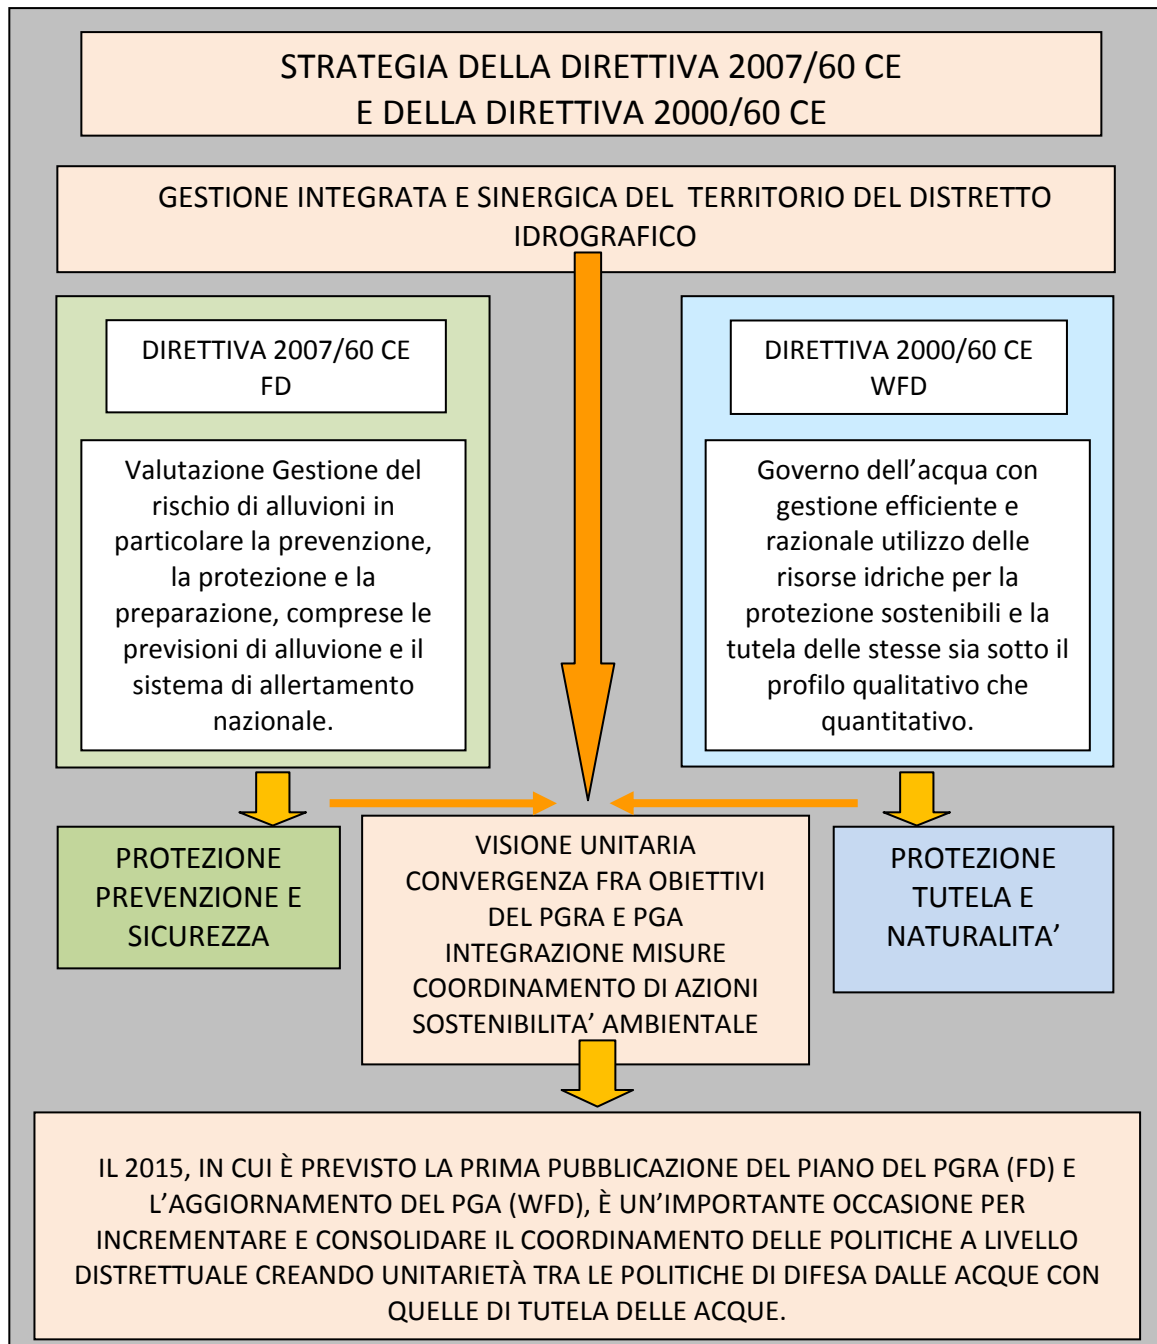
STRATEGIA DELLA DIRETTIVA 2007/60 CE
E DELLA DIRETTIVA 2000/60 CE

GESTIONE INTEGRATA E SINERGICA DEL TERRITORIO DEL DISTRETTO IDROGRAFICO

DIRETTIVA 2007/60 CE
FD

Valutazione Gestione del rischio di alluvioni in particolare la prevenzione, la protezione e la preparazione, comprese le previsioni di alluvione e il sistema di allertamento nazionale.

DIRETTIVA 2000/60 CE
WFD

Governo dell'acqua con gestione efficiente e razionale utilizzo delle risorse idriche per la protezione sostenibili e la tutela delle stesse sia sotto il profilo qualitativo che quantitativo.

PROTEZIONE PREVENZIONE E SICUREZZA

VISIONE UNITARIA
CONVERGENZA FRA OBIETTIVI DEL PGRA E PGA
INTEGRAZIONE MISURE
COORDINAMENTO DI AZIONI
SOSTENIBILITA' AMBIENTALE

PROTEZIONE TUTELA E NATURALITA'

IL 2015, IN CUI È PREVISTO LA PRIMA PUBBLICAZIONE DEL PIANO DEL PGRA (FD) E L'AGGIORNAMENTO DEL PGA (WFD), È UN'IMPORTANTE OCCASIONE PER INCREMENTARE E CONSOLIDARE IL COORDINAMENTO DELLE POLITICHE A LIVELLO DISTRETTUALE CREANDO UNITARIETÀ TRA LE POLITICHE DI DIFESA DALLE ACQUE CON QUELLE DI TUTELA DELLE ACQUE.